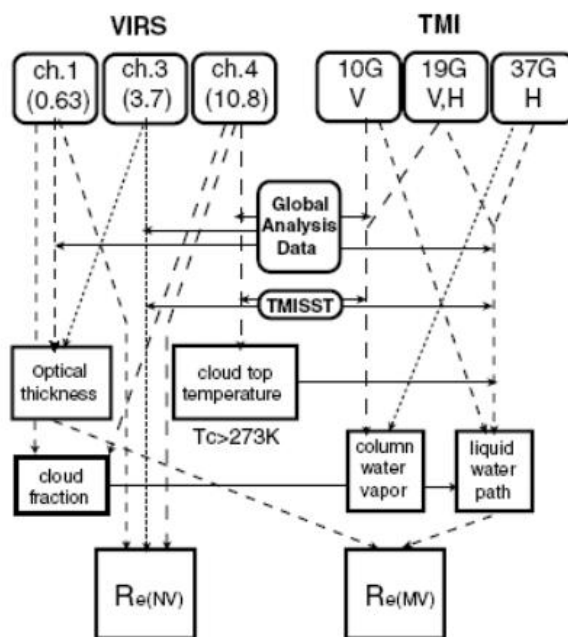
VIRS

TMI

ch.1 (0.63)

ch.3 (3.7)

ch.4 (10.8)

10G V

19G V,H

37G H

Global Analysis Data

TMISST

optical thickness

cloud top temperature

Tc>273K

column water vapor

liquid water path

cloud fraction

$R_{e(NV)}$

$R_{e(MV)}$